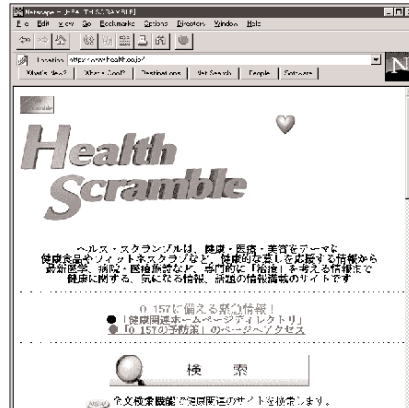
Netscape - [ヘルススクランブル]
File Edit View Go Bookmarks Options Directory Window Help
Location: http://www.health.co.jp/
What's New? What's Cool? Destinations Net Search People Software
N
Health Scramble

ヘルス・スクランブルは、健康・医薬・美容をテーマに
健康食品やフィットネスクラブなど、健康的な暮らしを応援する情報から
最新医学、病院・医療施設など、専門的に「治療」を考える情報まで
健康に関する、気になる情報、話題の情報満載のサイトです

O-157に備える緊急情報！
●「健康関連ホームページディレクトリ」
●「O-157の予防策」のページへアクセス

検　索

全文検索機能で健康関連のサイトを検索します。